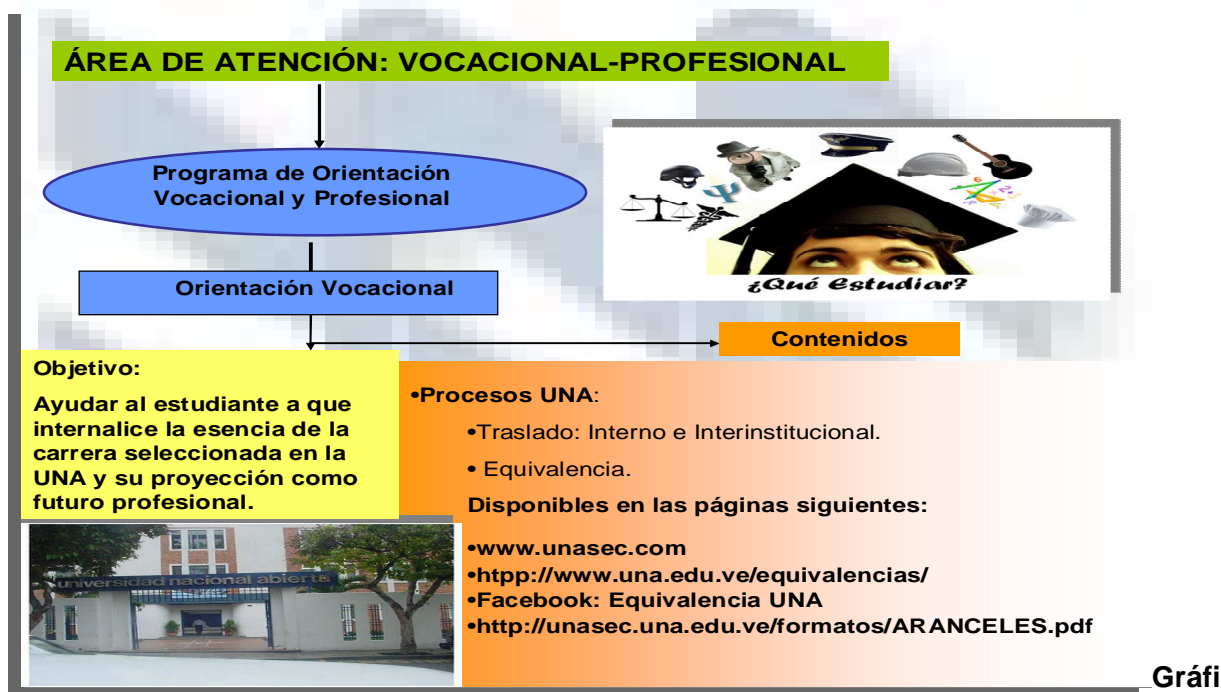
ÁREA DE ATENCIÓN: VOCACIONAL-PROFESIONAL

Programa de Orientación Vocacional y Profesional

¿Qué Estudiar?

Orientación Vocacional

Contenidos

Objetivo:

Ayudar al estudiante a que internalice la esencia de la carrera seleccionada en la UNA y su proyección como futuro profesional.

•Procesos UNA:

•Traslado: Interno e Interinstitucional.

• Equivalencia.

Disponibles en las páginas siguientes:

universidad nacional abierta

•www.unasec.com
•htpp://www.una.edu.ve/equivalencias/
•Facebook: Equivalencia UNA
•http://unasec.una.edu.ve/formatos/ARANCELES.pdf

Gráfi